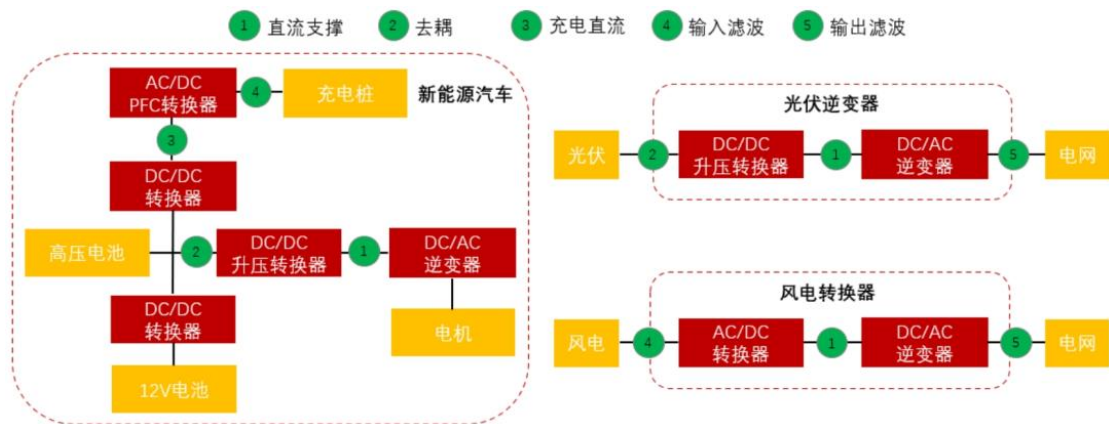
1 直流支撑 2 去耦 3 充电直流 4 输入滤波 5 输出滤波

AC/DC PFC转换器 4 充电桩 新能源汽车

3

DC/DC 转换器

高压电池 2 DC/DC 升压转换器 1 DC/AC 逆变器

DC/DC 转换器

电机

12V电池

光伏逆变器

光伏 2 DC/DC 升压转换器 1 DC/AC 逆变器 5 电网

风电转换器

风电 4 AC/DC 转换器 1 DC/AC 逆变器 5 电网